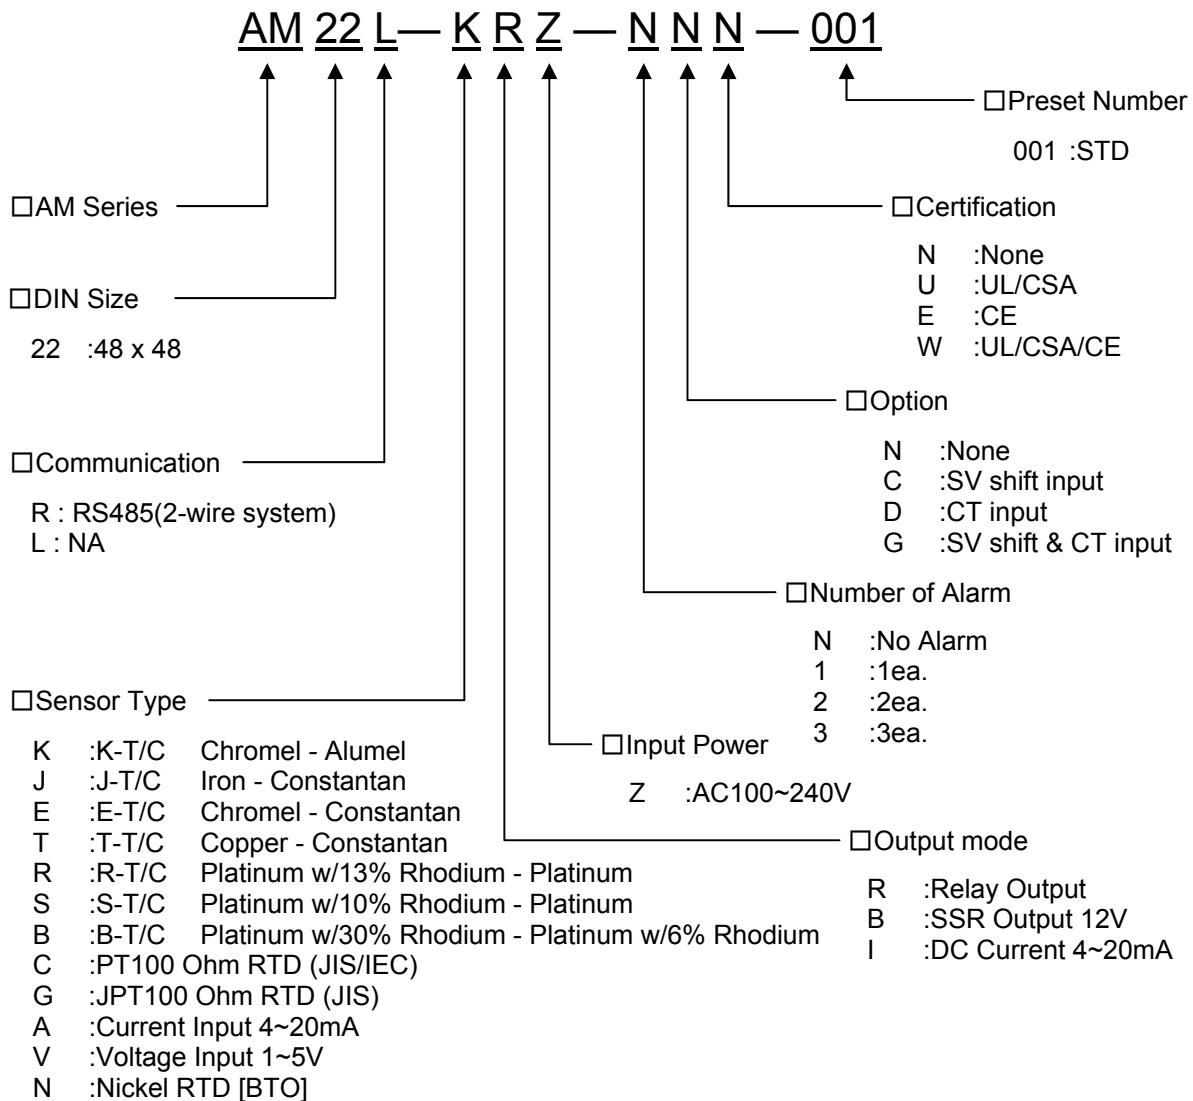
AM 22 L— K R Z — N N N — 001

□Preset Number

001 :STD

□AM Series

□Certification

N :None
U :UL/CSA
E :CE
W :UL/CSA/CE

□DIN Size

22 :48 x 48

□Option

N :None
C :SV shift input
D :CT input
G :SV shift & CT input

□Communication

R : RS485(2-wire system)
L : NA

□Number of Alarm

N :No Alarm
1 :1ea.
2 :2ea.
3 :3ea.

□Sensor Type

K :K-T/C Chromel - Alumel
J :J-T/C Iron - Constantan
E :E-T/C Chromel - Constantan
T :T-T/C Copper - Constantan
R :R-T/C Platinum w/13% Rhodium - Platinum
S :S-T/C Platinum w/10% Rhodium - Platinum
B :B-T/C Platinum w/30% Rhodium - Platinum w/6% Rhodium
C :PT100 Ohm RTD (JIS/IEC)
G :JPT100 Ohm RTD (JIS)
A :Current Input 4~20mA
V :Voltage Input 1~5V
N :Nickel RTD [BTO]

□Input Power

Z :AC100~240V

□Output mode

R :Relay Output
B :SSR Output 12V
I :DC Current 4~20mA